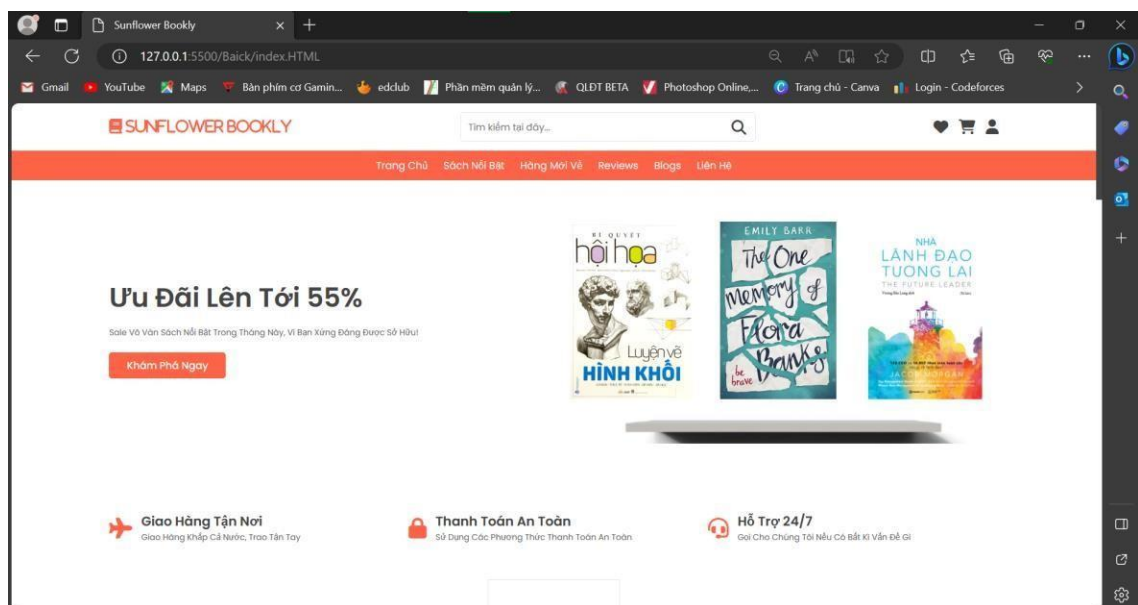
Sunflower Bookly

127.0.0.1:5500/Baick/index.HTML

Gmail YouTube Maps Bàn phím cơ Gamin... edclub Phần mềm quản lý... QLĐT BETA Photoshop Online,... Trang chủ - Canva Login - Codeforces

SUNFLOWER BOOKLY

Tìm kiếm tại đây...

Trang Chủ Sách Nổi Bật Hàng Mới Về Reviews Blogs Liên Hệ

Ưu Đãi Lên Tới 55%

Sale Vô Vàn Sách Nổi Bật Trong Tháng Này, Vì Bạn Xứng Đáng Được Sở Hữu!

Khám Phá Ngay

BÍ QUYẾT hội họa Luyện vẽ HÌNH KHỐI

EMILY BARR The One Memory of Flora Banks be brave

NHÀ LÃNH ĐẠO TƯƠNG LAI THE FUTURE LEADER JACOB MORGAN

Giao Hàng Tận Nơi
Giao Hàng Khắp Cả Nước, Trao Tận Tay

Thanh Toán An Toàn
Sử Dụng Các Phương Thức Thanh Toán An Toàn

Hỗ Trợ 24/7
Gọi Cho Chúng Tôi Nếu Có Bất Kì Vấn Đề Gì